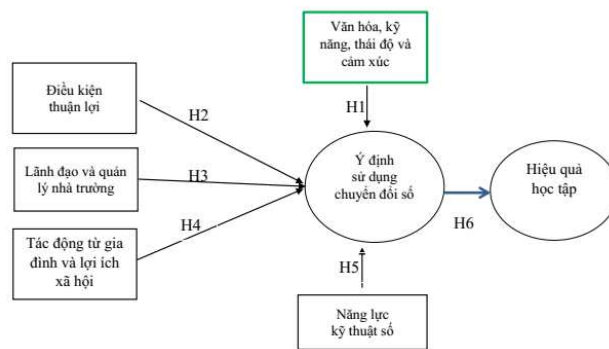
Văn hóa, kỹ năng, thái độ và cảm xúc

Điều kiện thuận lợi

H2

H1

Lãnh đạo và quản lý nhà trường

H3

Ý định sử dụng chuyển đổi số

Hiệu quả học tập

H4

H6

Tác động từ gia đình và lợi ích xã hội

H5

Năng lực kỹ thuật số